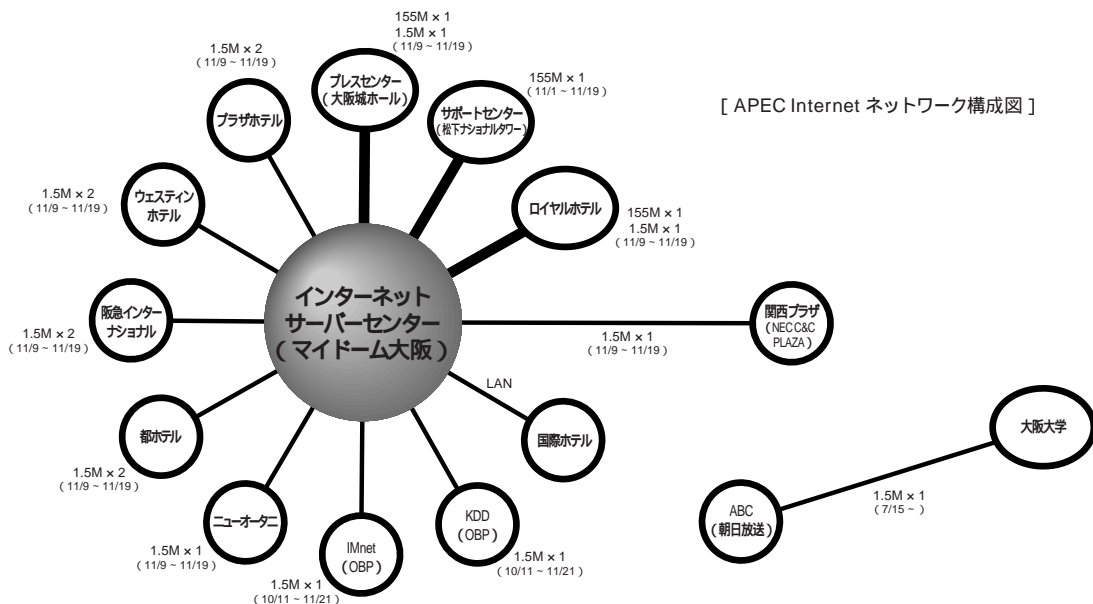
155M × 1
1.5M × 1
( 11/9 ~ 11/19 )

1.5M × 2
( 11/9 ~ 11/19 )

プレスセンター
( 大阪城ホール )

155M × 1
( 11/1 ~ 11/19 )

サポートセンター
(松下ナショナルタワー)

[ APEC Internet ネットワーク構成図 ]

プラザホテル

1.5M × 2
( 11/9 ~ 11/19 )

ウェスティン
ホテル

ロイヤルホテル

155M × 1
1.5M × 1
( 11/9 ~ 11/19 )

インターネット
サーバーセンター
( マイドーム大阪 )

阪急インター
ナショナル

1.5M × 2
( 11/9 ~ 11/19 )

1.5M × 1
( 11/9 ~ 11/19 )

関西プラザ
( NEC C&C
PLAZA )

LAN

都ホテル

国際ホテル

大阪大学

1.5M × 2
( 11/9 ~ 11/19 )

ニューオータニ

KDD
( OBP )

IMnet
( OBP )

ABC
( 朝日放送 )

1.5M × 1
( 7/15 ~ )

1.5M × 1
( 11/9 ~ 11/19 )

1.5M × 1
( 10/11 ~ 11/21 )

1.5M × 1
( 10/11 ~ 11/21 )